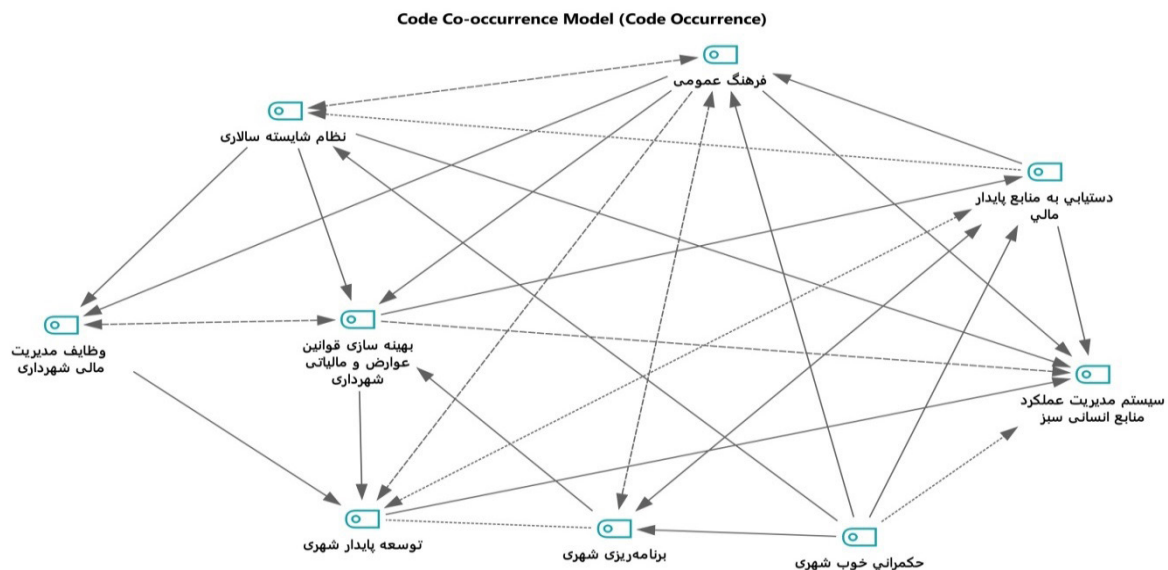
Code Co-occurrence Model (Code Occurrence)

فرهنگ عمومی

نظام شایسته سالاری

دستیابی به منابع پایدار مالی

وظایف مدیریت مالی شهرداری

بهینه سازی قوانین عوارض و مالیاتی شهرداری

سیستم مدیریت عملکرد منابع انسانی سبز

توسعه پایدار شهری

برنامه‌ریزی شهری

حکمرانی خوب شهری